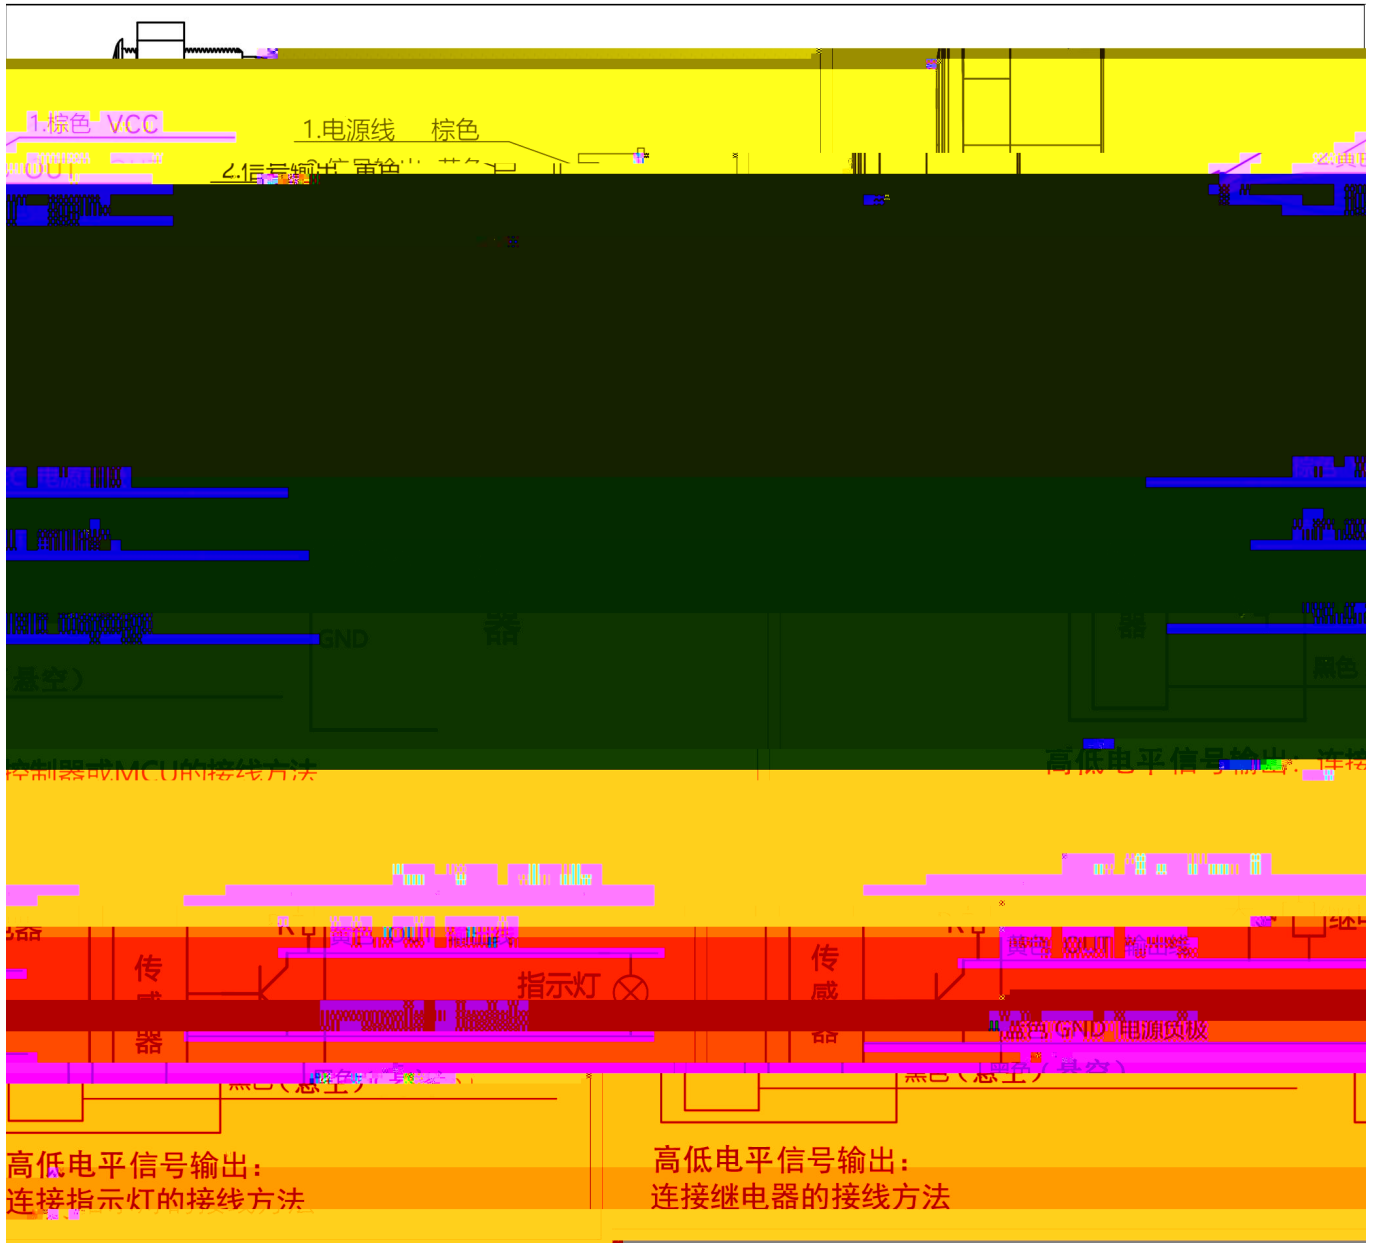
1.棕色 VCC

OUT

1.电源线 棕色

2.信号输出 黄色

2.黄色

GND

器

器

(悬空)

黑色

控制器或MCU的接线方法

高低电平信号输出: 连接

器

传感器

R

黄色 OUT 输出线

指示灯

黑色(悬空)

传感器

R

黄色 OUT 输出线

继电器

蓝色 GND 电源负极

黑色(悬空)

高低电平信号输出:
连接指示灯的接线方法

高低电平信号输出:
连接继电器的接线方法